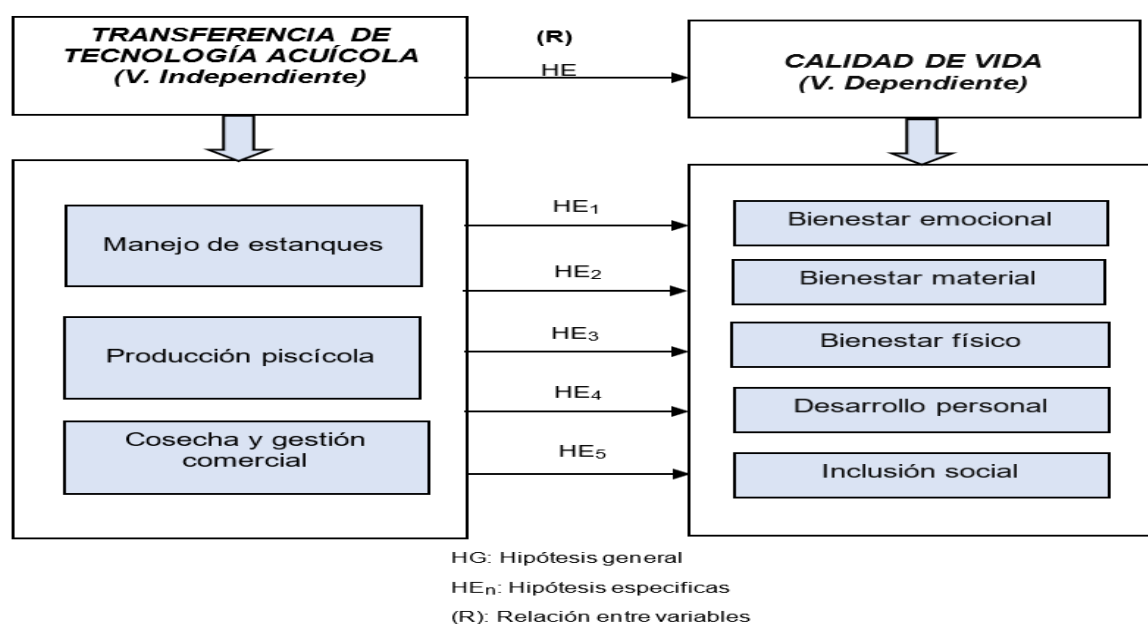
TRANSFERENCIA DE TECNOLOGÍA ACUÍCOLA
(V. Independiente)

(R)

HE

CALIDAD DE VIDA
(V. Dependiente)

Manejo de estanques

Producción piscícola

Cosecha y gestión comercial

$HE_1$

$HE_2$

$HE_3$

$HE_4$

$HE_5$

Bienestar emocional

Bienestar material

Bienestar físico

Desarrollo personal

Inclusión social

HG: Hipótesis general

$HE_n$: Hipótesis especificas

(R): Relación entre variables